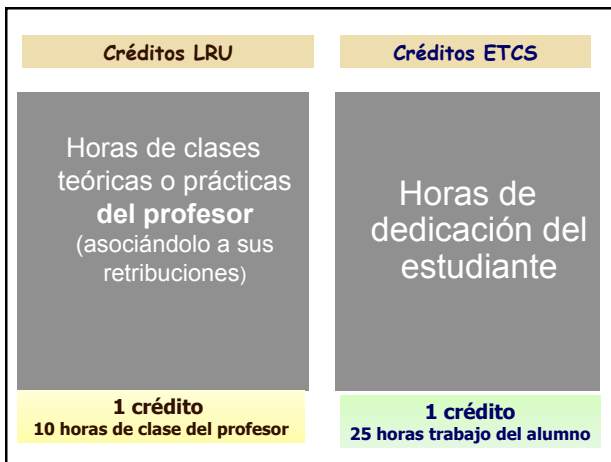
Créditos LRU

Horas de clases teóricas o prácticas **del profesor** (asociándolo a sus retribuciones)

1 crédito
10 horas de clase del profesor

Créditos ETCS

Horas de dedicación del estudiante

1 crédito
25 horas trabajo del alumno